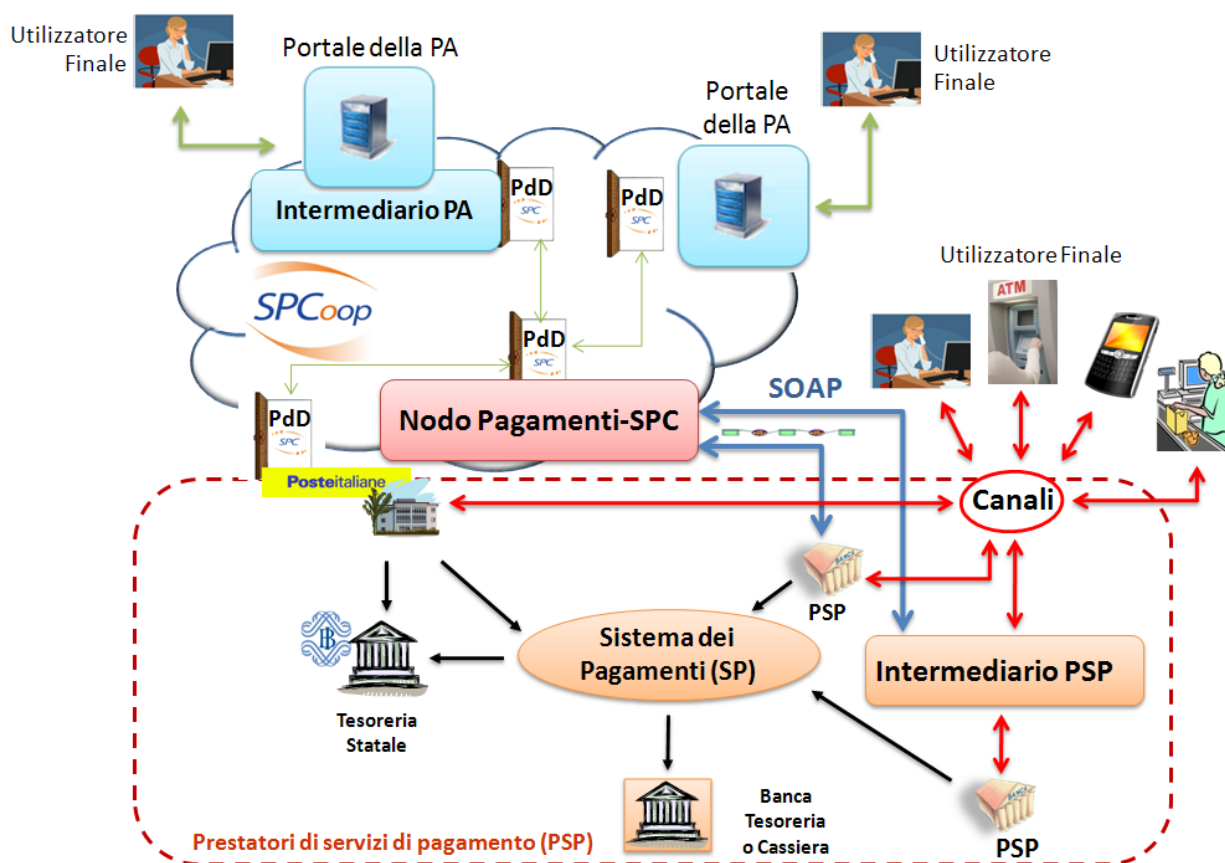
Utilizzatore Finale

Portale della PA

Utilizzatore Finale

Portale della PA

PdD
SPC

PdD
SPC

Intermediario PA

SPCoop

PdD
SPC

Utilizzatore Finale

ATM

PdD
SPC

Nodo Pagamenti-SPC

SOAP

Posteitaliane

Canali

BANCA

PSP

Sistema dei Pagamenti (SP)

Intermediario PSP

Tesoreria Statale

BANCA

Banca Tesoreria o Cassiera

Prestatori di servizi di pagamento (PSP)

PSP